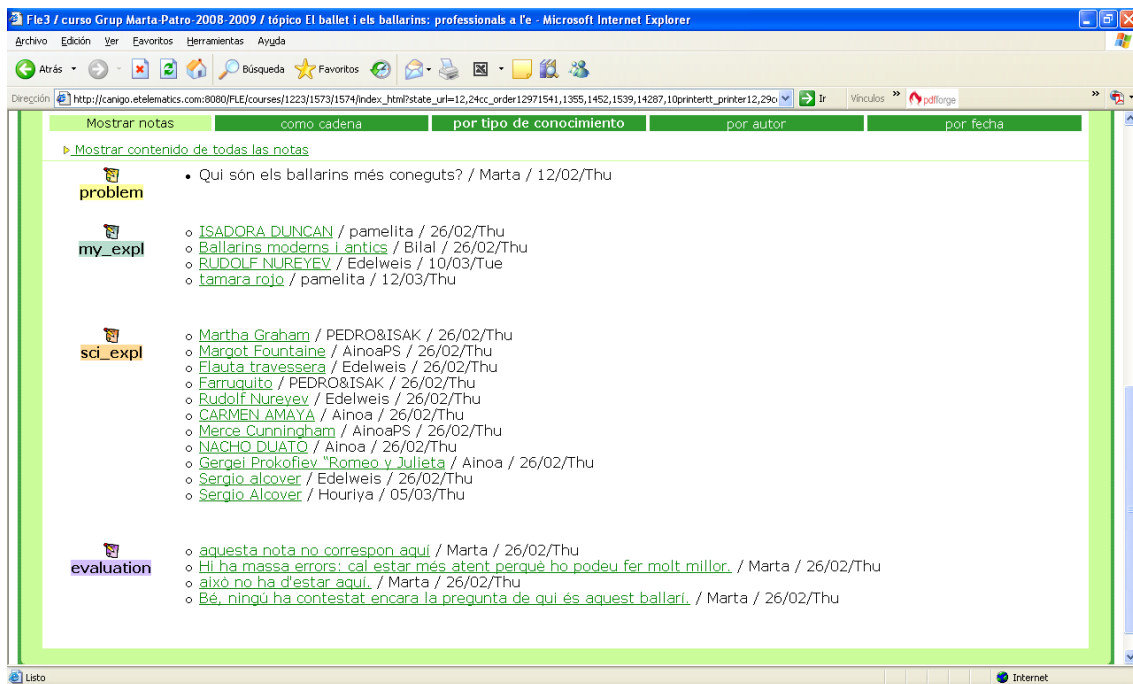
Fle3 / curso Grup Marta-Patro-2008-2009 / tópico El ballet i els ballarins: professionals a l'e - Microsoft Internet Explorer

Archivo Edición Ver Favoritos Herramientas Ayuda

Atrás Búsqueda Favoritos

Dirección http://canigo.etelematics.com:8080/FLE/courses/1223/1573/1574/index_html?state_url=12,24cc_order12971541,1355,1452,1539,14287,10printertt_printer12,29c Ir Vínculos pdfforge

| Mostrar notas | como cadena | por tipo de conocimiento | por autor | por fecha |
|---|---|---|---|---|

Mostrar contenido de todas las notas

problem
• Qui són els ballarins més coneguts? / Marta / 12/02/Thu

my_expl
○ ISADORA DUNCAN / pamelita / 26/02/Thu
○ Ballarins moderns i antics / Bilal / 26/02/Thu
○ RUDOLF NUREYEV / Edelweis / 10/03/Tue
○ tamara rojo / pamelita / 12/03/Thu

sci_expl
○ Martha Graham / PEDRO&ISAK / 26/02/Thu
○ Margot Fountaine / AinoaPS / 26/02/Thu
○ Flauta travessera / Edelweis / 26/02/Thu
○ Farruquito / PEDRO&ISAK / 26/02/Thu
○ Rudolf Nureyev / Edelweis / 26/02/Thu
○ CARMEN AMAYA / Ainoa / 26/02/Thu
○ Merce Cunningham / AinoaPS / 26/02/Thu
○ NACHO DUATO / Ainoa / 26/02/Thu
○ Gergei Prokofiev "Romeo y Julieta / Ainoa / 26/02/Thu
○ Sergio alcover / Edelweis / 26/02/Thu
○ Sergio Alcover / Houriya / 05/03/Thu

evaluation
○ aquesta nota no correspon aquí / Marta / 26/02/Thu
○ Hi ha massa errors: cal estar més atent perquè ho podeu fer molt millor. / Marta / 26/02/Thu
○ això no ha d'estar aquí. / Marta / 26/02/Thu
○ Bé, ningú ha contestat encara la pregunta de qui és aquest ballarí. / Marta / 26/02/Thu

Listo Internet